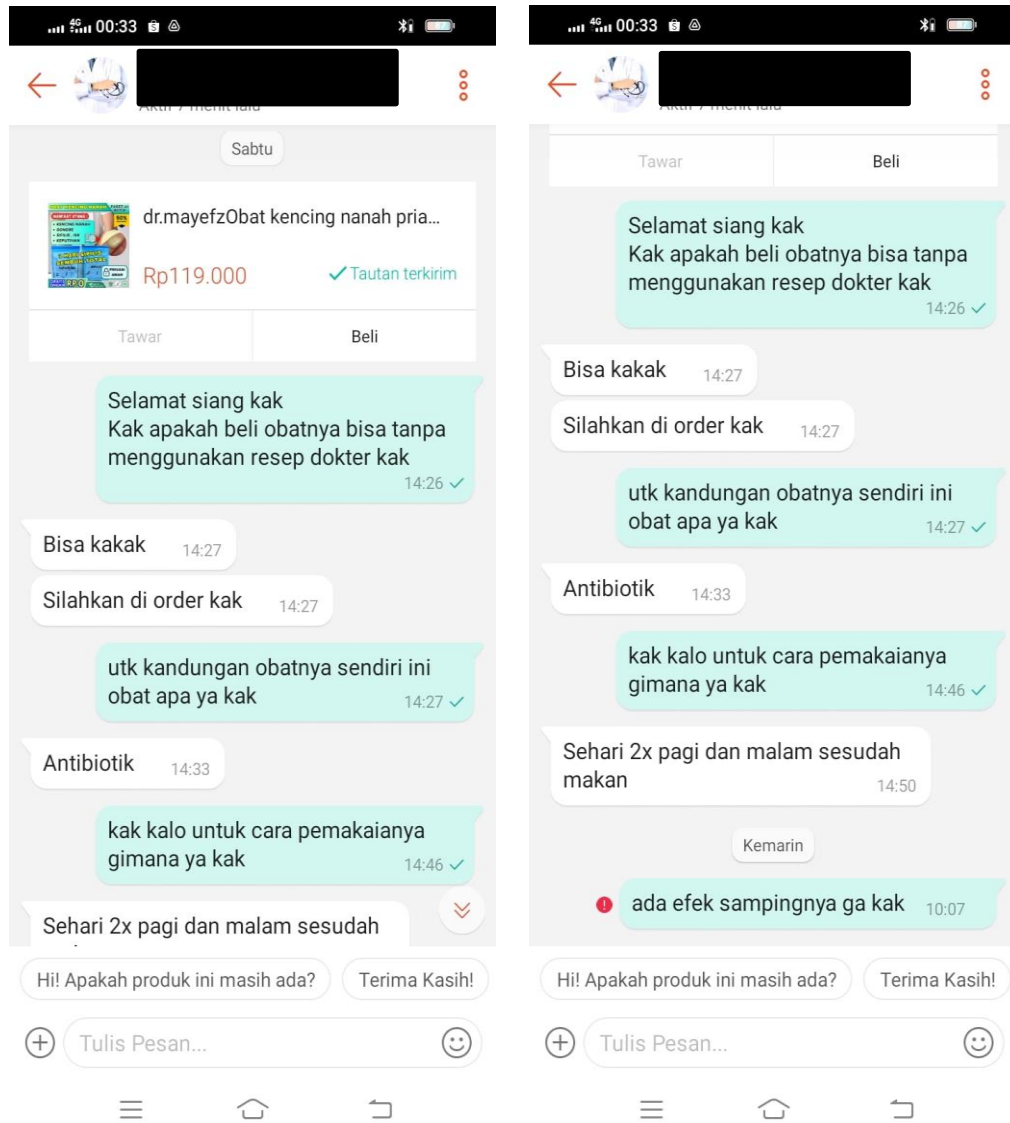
00:33

Aktif 7 menit lalu

Sabtu

dr.mayefzObat kencing nanah pria...

Rp119.000

✓Tautan terkirim

Tawar

Beli

Selamat siang kak
Kak apakah beli obatnya bisa tanpa menggunakan resep dokter kak
14:26

Bisa kakak 14:27

Silahkan di order kak 14:27

utk kandungan obatnya sendiri ini obat apa ya kak 14:27

Antibiotik 14:33

kak kalo untuk cara pemakaianya gimana ya kak 14:46

Sehari 2x pagi dan malam sesudah

Hi! Apakah produk ini masih ada?

Terima Kasih!

Tulis Pesan...

00:33

Aktif 7 menit lalu

Tawar

Beli

Selamat siang kak
Kak apakah beli obatnya bisa tanpa menggunakan resep dokter kak
14:26

Bisa kakak 14:27

Silahkan di order kak 14:27

utk kandungan obatnya sendiri ini obat apa ya kak 14:27

Antibiotik 14:33

kak kalo untuk cara pemakaianya gimana ya kak 14:46

Sehari 2x pagi dan malam sesudah makan 14:50

Kemarin

ada efek sampingnya ga kak 10:07

Hi! Apakah produk ini masih ada?

Terima Kasih!

Tulis Pesan...